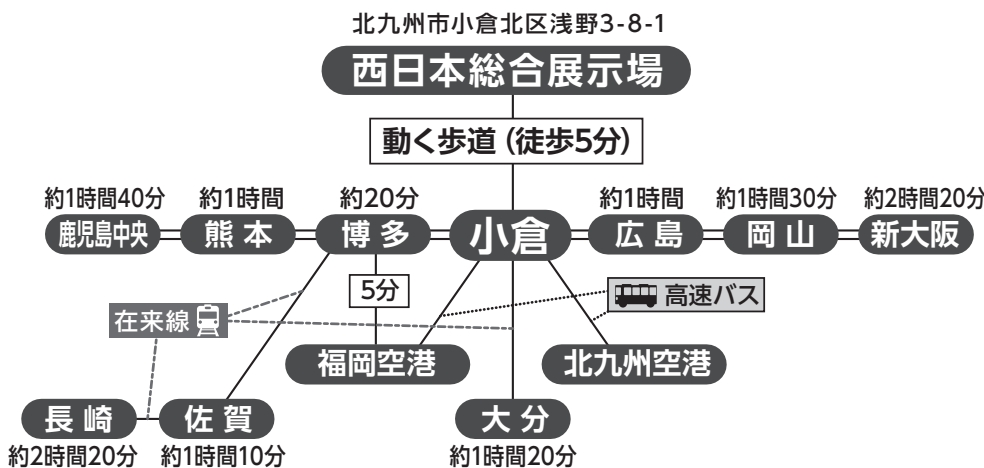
北九州市小倉北区浅野3-8-1

西日本総合展示場

動く歩道（徒歩5分）

約1時間40分
鹿児島中央

約1時間
熊本

約20分
博多

小倉

約1時間
広島

約1時間30分
岡山

約2時間20分
新大阪

5分

高速バス

在来線

福岡空港

北九州空港

長崎
約2時間20分

佐賀
約1時間10分

大分
約1時間20分